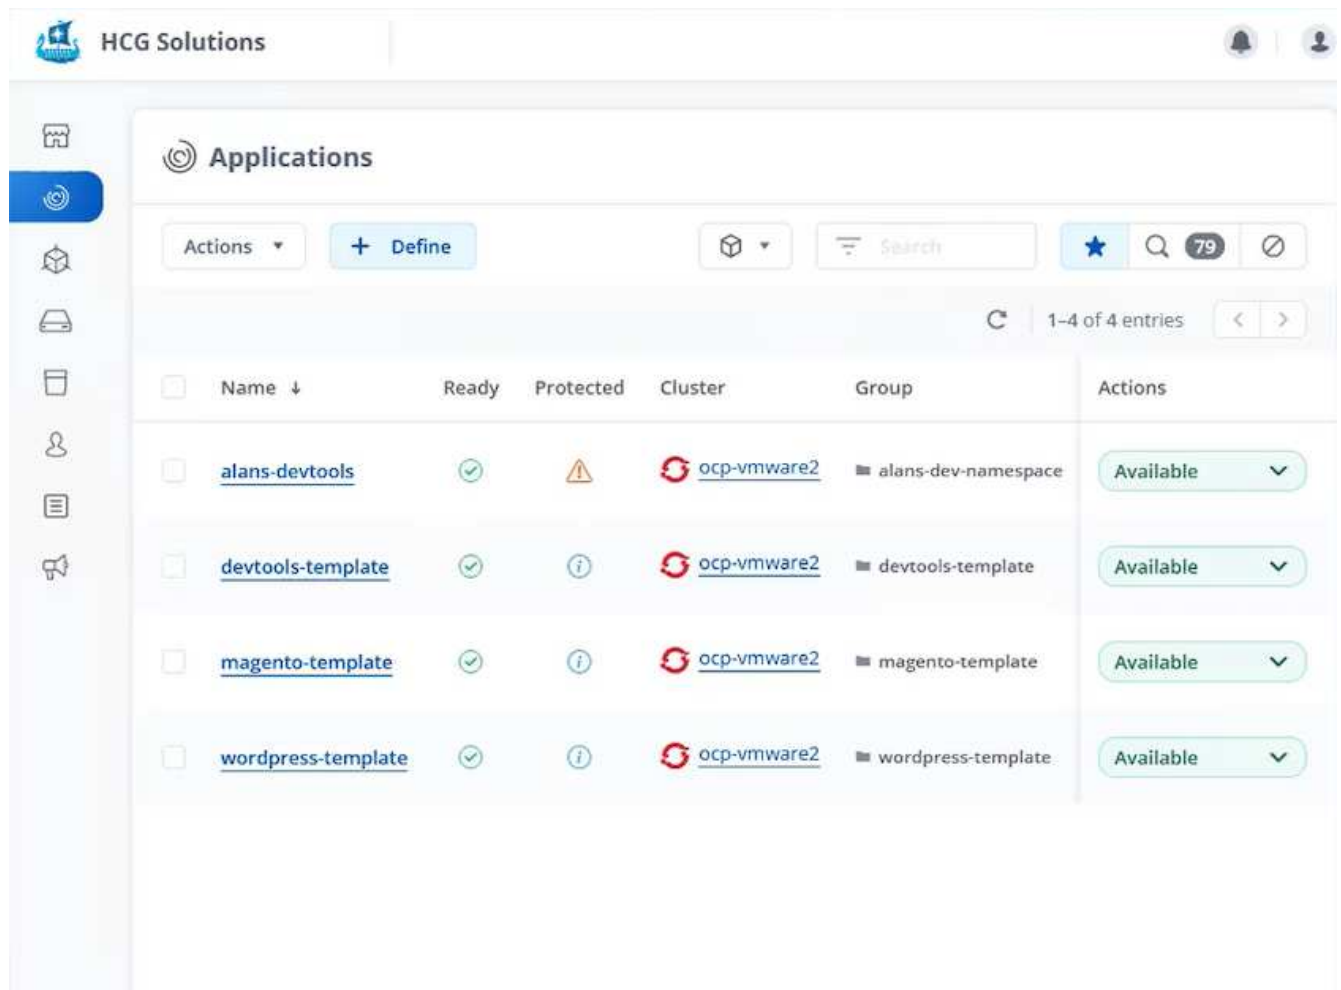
HCG Solutions

Applications

Actions ▾ + Define ▾ Search 79

1–4 of 4 entries

| Name ↓ | Ready | Protected | Cluster | Group | Actions |
|---|---|---|---|---|---|
| alans-devtools | | | ocp-vmware2 | alans-dev-namespace | Available |
| devtools-template | | | ocp-vmware2 | devtools-template | Available |
| magento-template | | | ocp-vmware2 | magento-template | Available |
| wordpress-template | | | ocp-vmware2 | wordpress-template | Available |